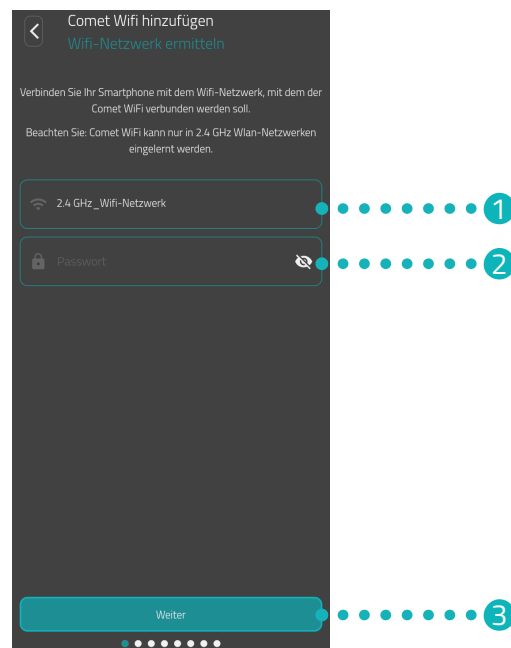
Comet Wifi hinzufügen
Wifi-Netzwerk ermitteln

Verbinden Sie Ihr Smartphone mit dem Wifi-Netzwerk, mit dem der Comet WiFi verbunden werden soll.

Beachten Sie: Comet WiFi kann nur in 2.4 GHz Wlan-Netzwerken eingelernt werden.

2.4 GHz_Wifi-Netzwerk

1

Passwort

2

Weiter

3